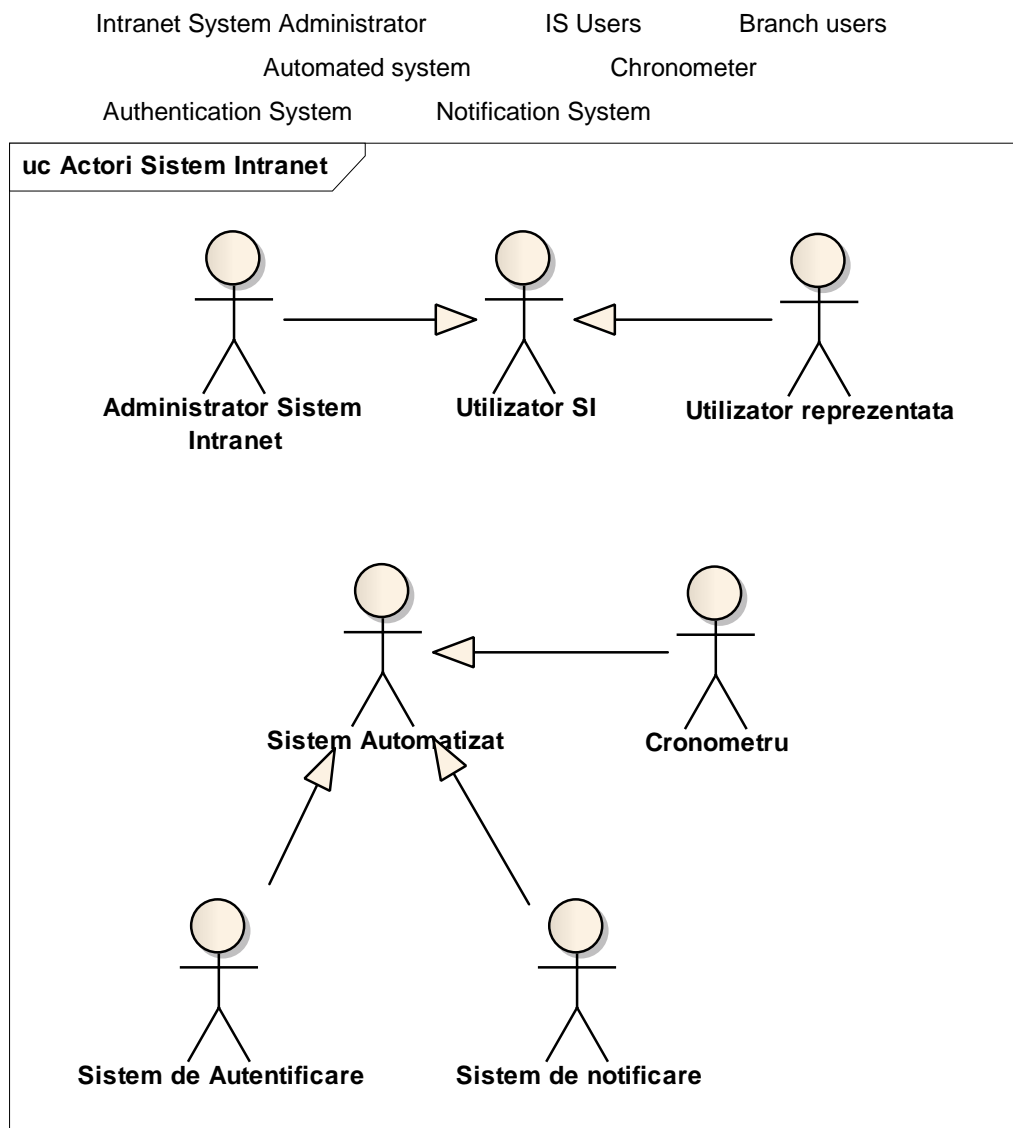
Intranet System Administrator IS Users Branch users

Automated system Chronometer

Authentication System Notification System

uc Actori Sistem Intranet

Administrator Sistem Intranet

Utilizator SI

Utilizator reprezentata

Sistem Automatizat

Cronometru

Sistem de Autentificare

Sistem de notificare